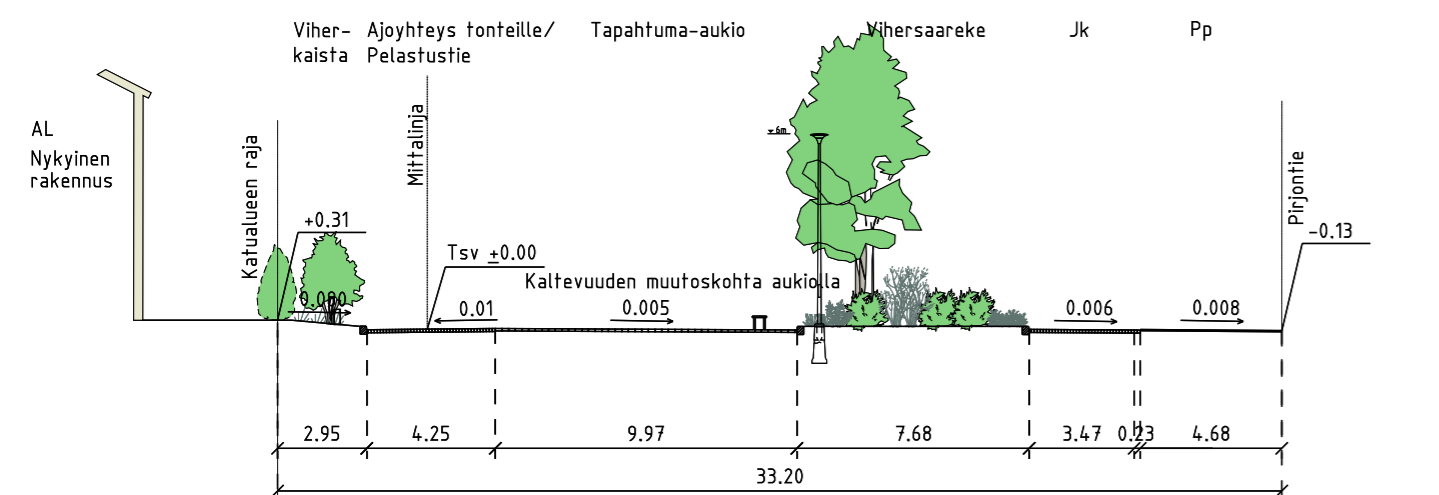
Viherkaista

Ajoyhteys tonteille/ Pelastustie

Tapahtuma-aukio

Vihersaareke

Jk

Pp

AL
Nykyinen rakennus

Katualueen raja

Mittalinja

Pirjontie

+0.31

0.080

Tsv +0.00

Kaltevuuden muutoskohta aukiolla

0.01

0.005

~6m

0.006

0.008

-0.13

2.95

4.25

9.97

7.68

3.47

0.23

4.68

33.20